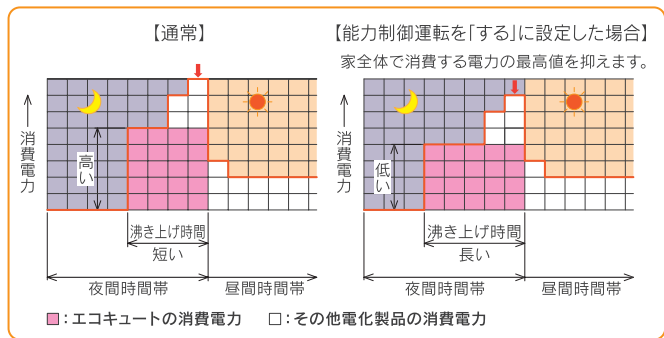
【通常】

消費電力

高い

沸き上げ時間
短い

夜間時間帯

昼間時間帯

【能力制御運転を「する」に設定した場合】

家全体で消費する電力の最高値を抑えます。

消費電力

低い

沸き上げ時間
長い

夜間時間帯

昼間時間帯

■:エコキュートの消費電力　□:その他電化製品の消費電力